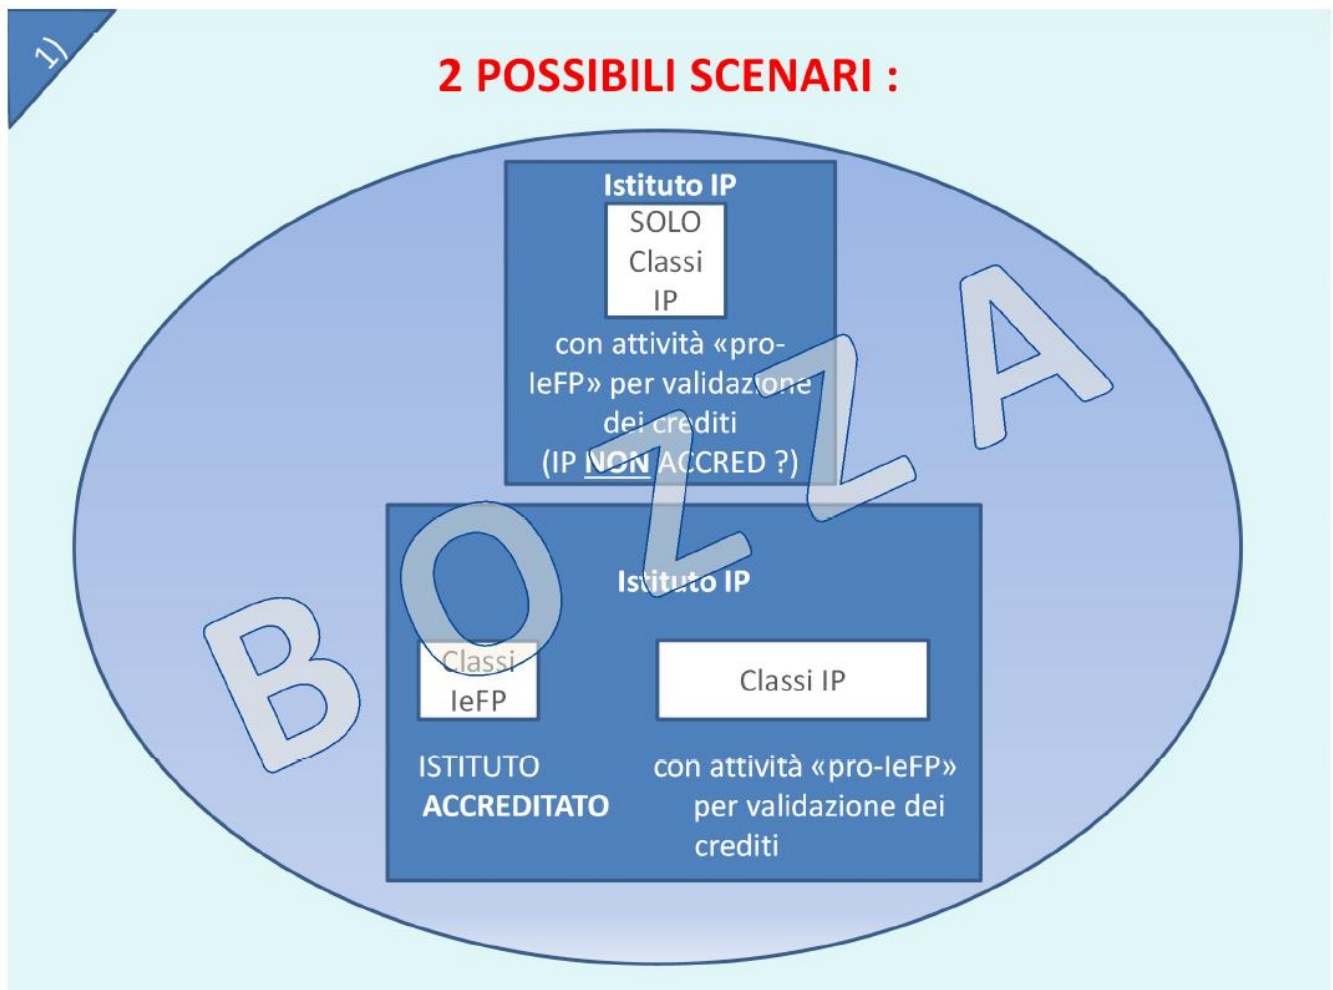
1)

2 POSSIBILI SCENARI :

Istituto IP

SOLO Classi IP

con attività «pro-IeFP» per validazione dei crediti (IP NON ACCRED ?)

BOZZA

Istituto IP

Classi IeFP

Classi IP

ISTITUTO ACCREDITATO

con attività «pro-IeFP» per validazione dei crediti